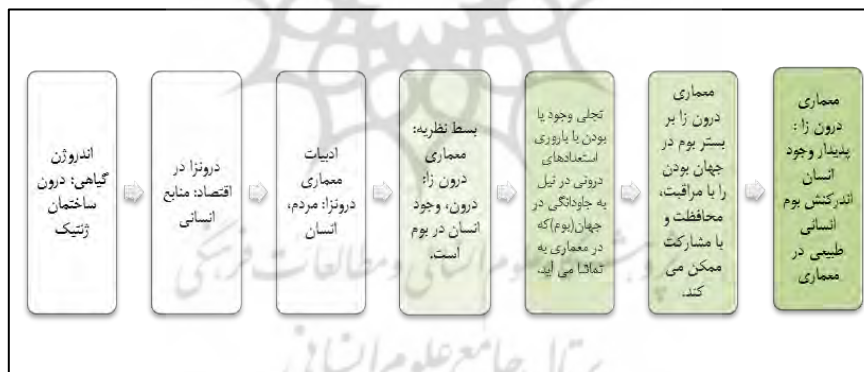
معماری درون زا : پدیدار وجود انسان اندرکنش بوم انسانی طبیعی در معماری

معماری درون زا بر بستر بوم در جهان بودن را با مراقبت، محافظت و با مشارکت ممکن می کند.

تجلی وجود یا بودن با بارروی استعدادهای درونی در نیل به جاودانگی در جهان(بوم)که در معماری به تماشا می اید.

بسط نظریه: معماری درون زا: درون، وجود انسان در بوم است.

ادبیات معماری درونزا: مردم، انسان

درونزا در اقتصاد: منابع انسانی

اندروژن گیاهی: درون ساختمان ژنتیک